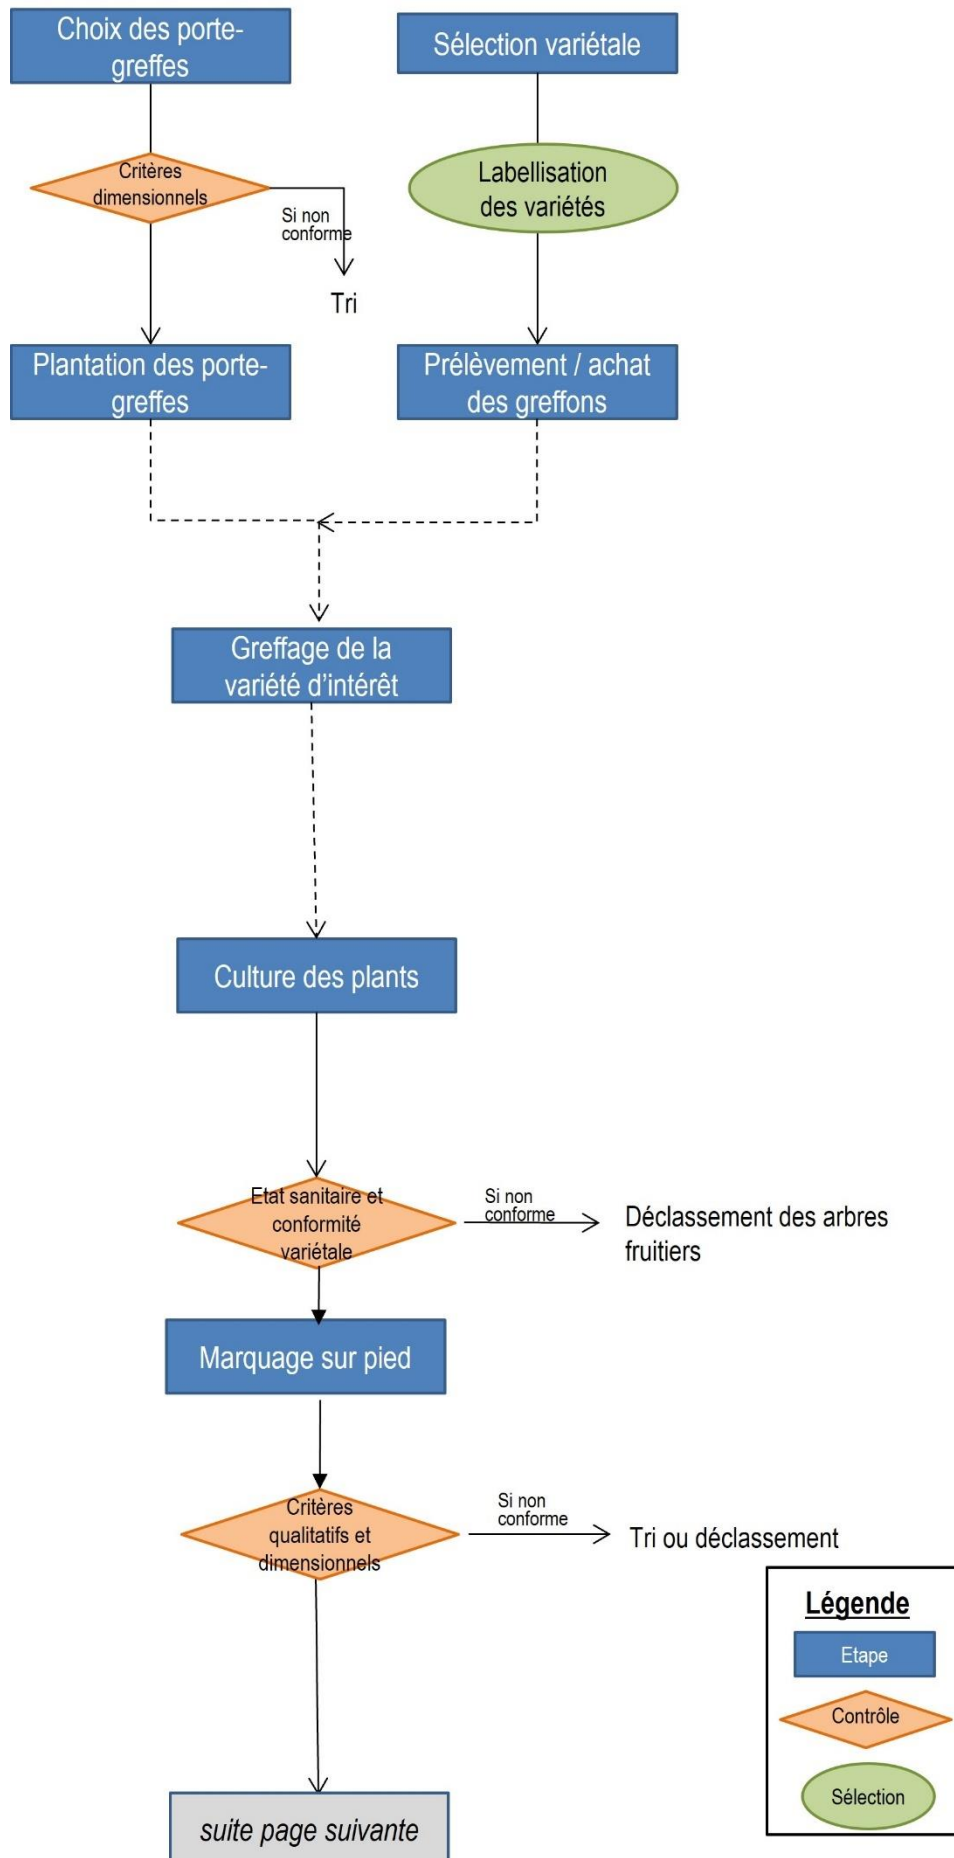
Choix des porte-greffes

Sélection variétale

Critères dimensionnels

Si non conforme

Tri

Labellisation des variétés

Plantation des porte-greffes

Prélèvement / achat des greffons

Greffage de la variété d'intérêt

Culture des plants

Etat sanitaire et conformité variétale

Si non conforme

Déclassement des arbres fruitiers

Marquage sur pied

Critères qualitatifs et dimensionnels

Si non conforme

Tri ou déclassement

Légende

Etape

Contrôle

Sélection

suite page suivante